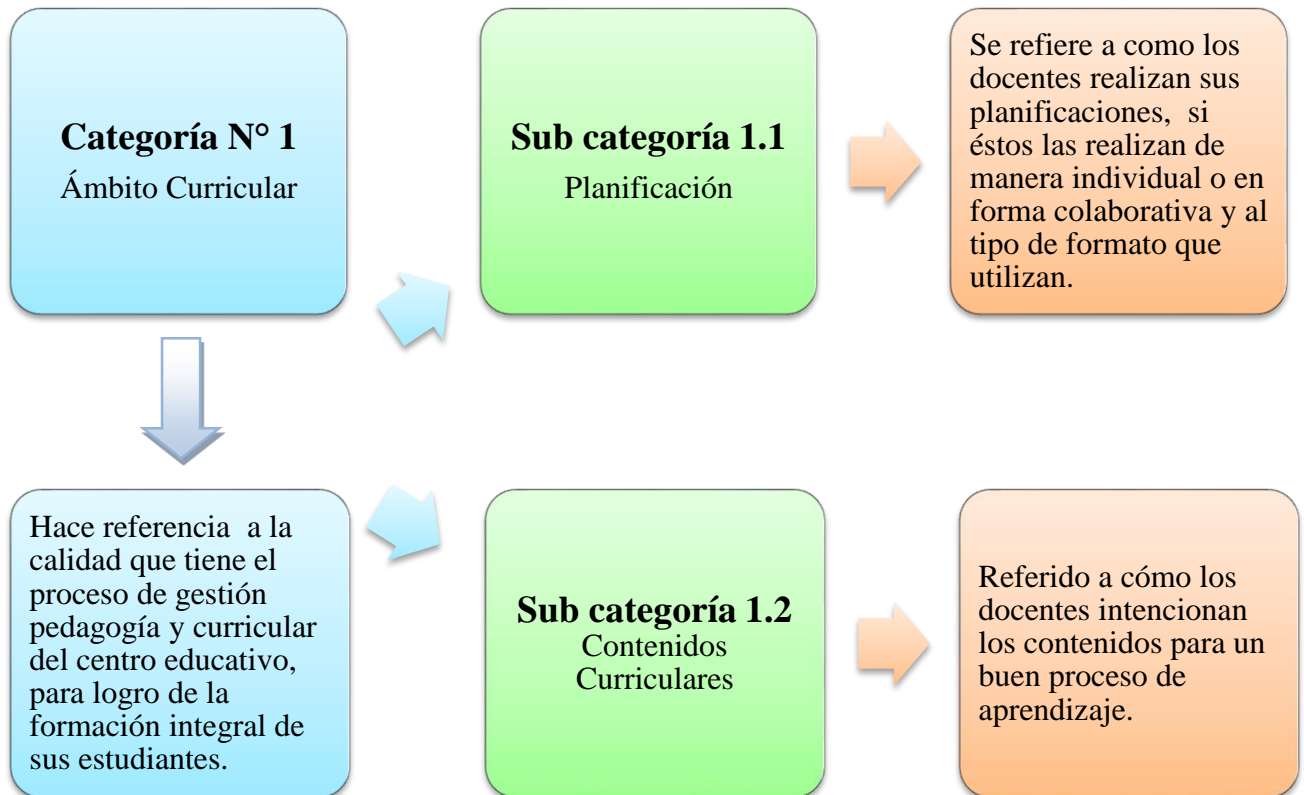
Categoría N° 1
Ámbito Curricular

Sub categoría 1.1
Planificación

Se refiere a como los docentes realizan sus planificaciones, si éstos las realizan de manera individual o en forma colaborativa y al tipo de formato que utilizan.

Hace referencia a la calidad que tiene el proceso de gestión pedagogía y curricular del centro educativo, para logro de la formación integral de sus estudiantes.

Sub categoría 1.2
Contenidos Curriculares

Referido a cómo los docentes intencionan los contenidos para un buen proceso de aprendizaje.